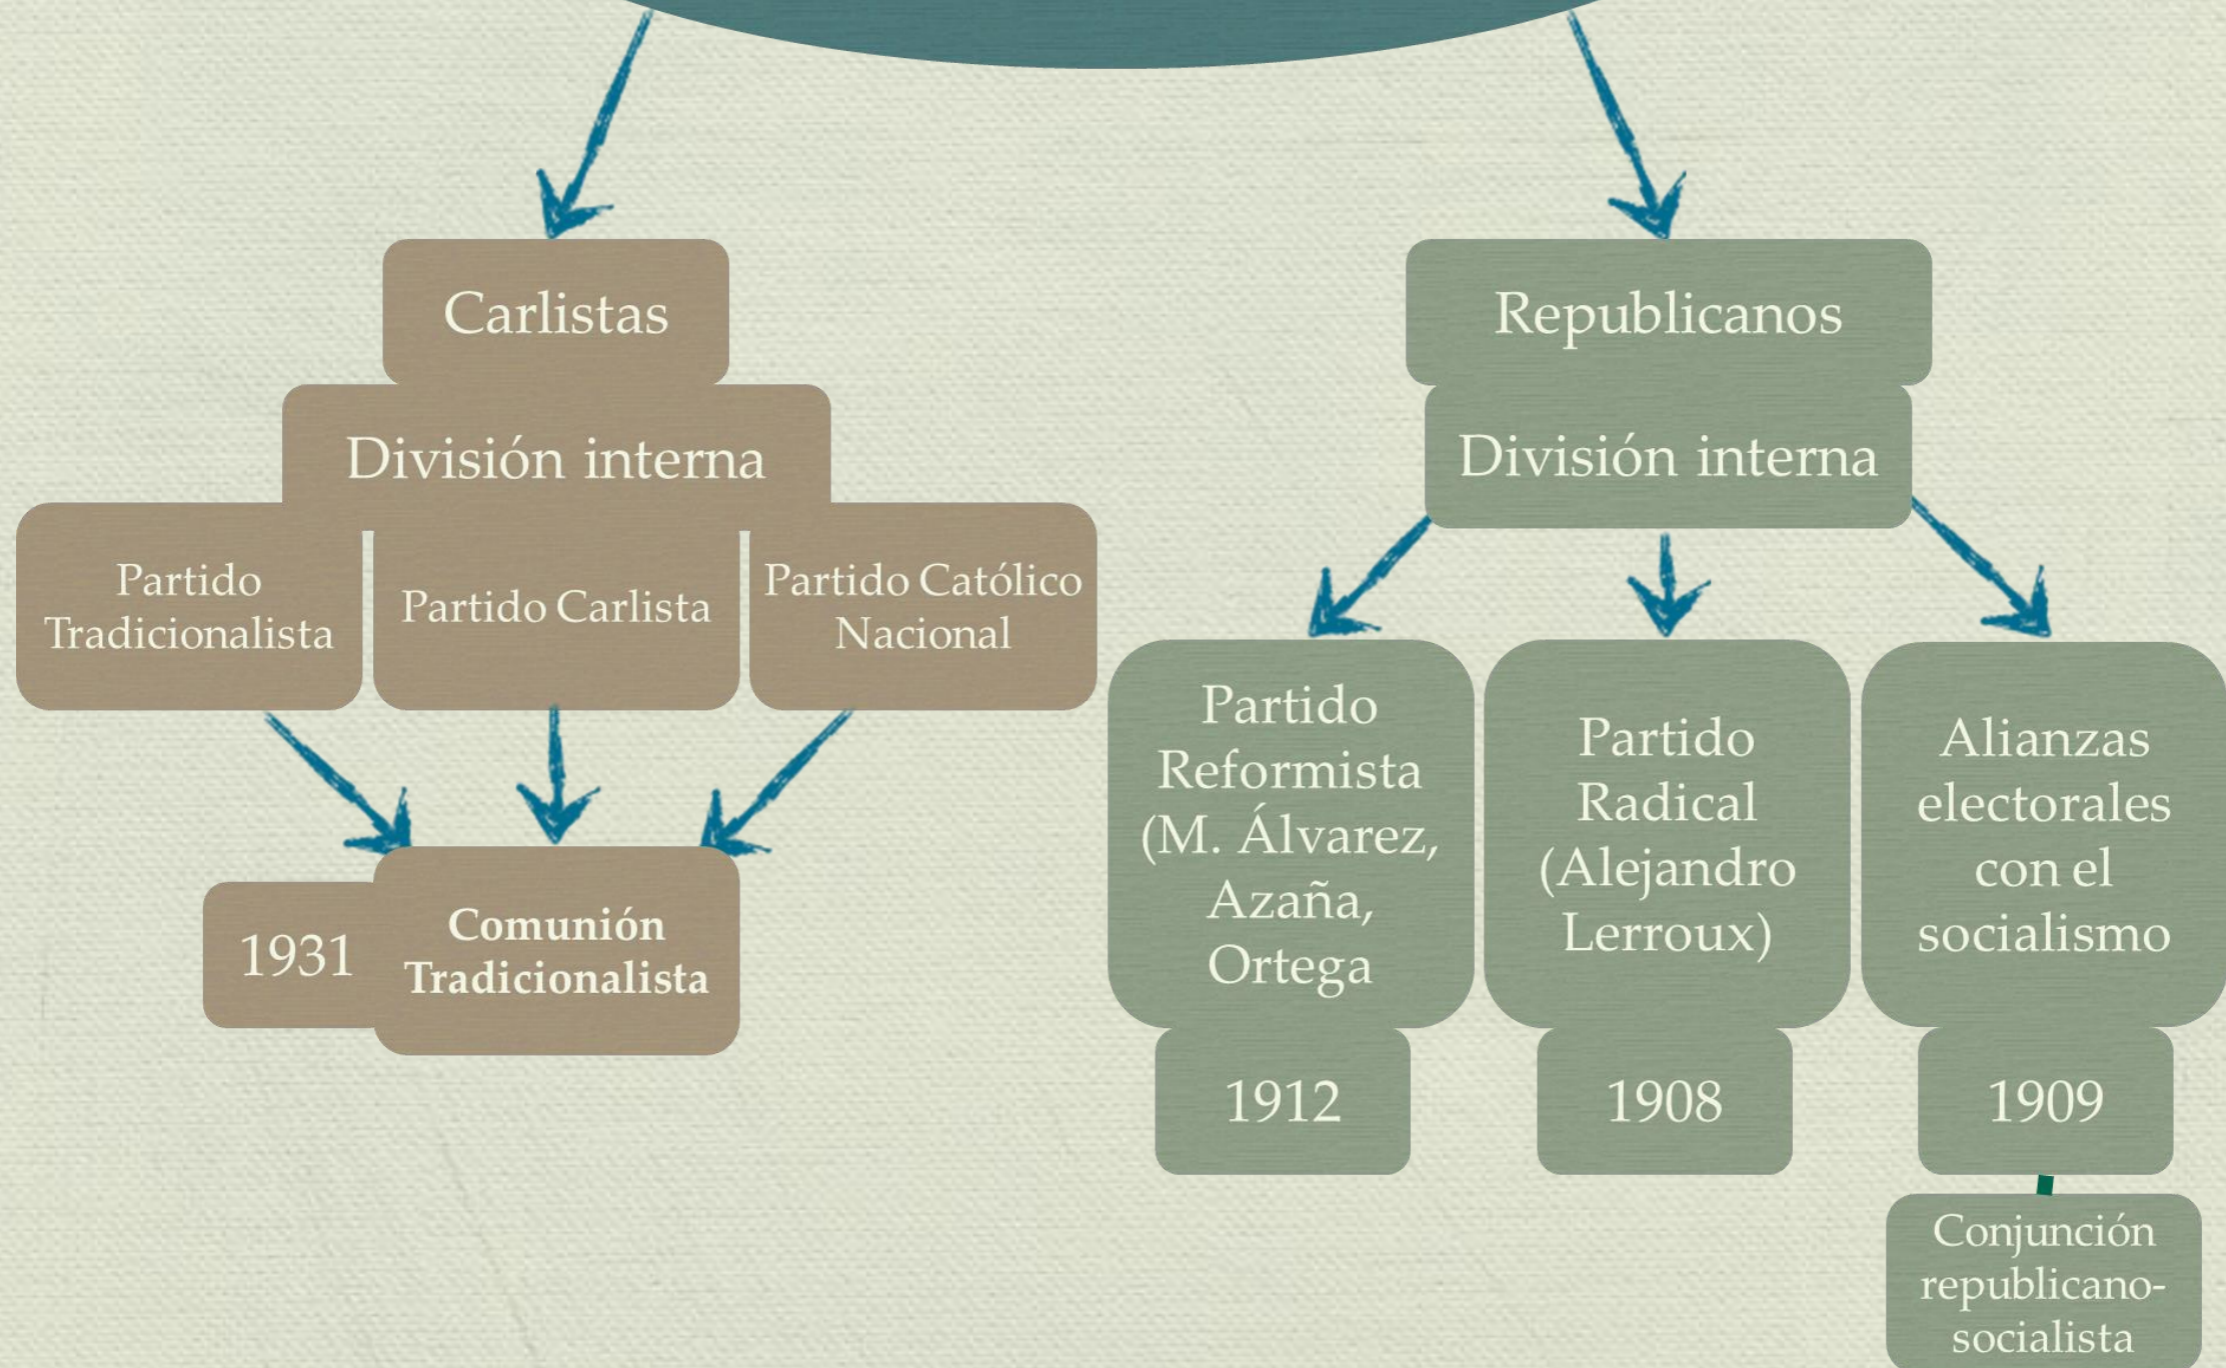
Carlistas

División interna

Partido Tradicionalista

Partido Carlista

Partido Católico Nacional

1931

Comunión Tradicionalista

Republicanos

División interna

Partido Reformista (M. Álvarez, Azaña, Ortega

1912

Partido Radical (Alejandro Lerroux)

1908

Alianzas electorales con el socialismo

1909

Conjunción republicano-socialista